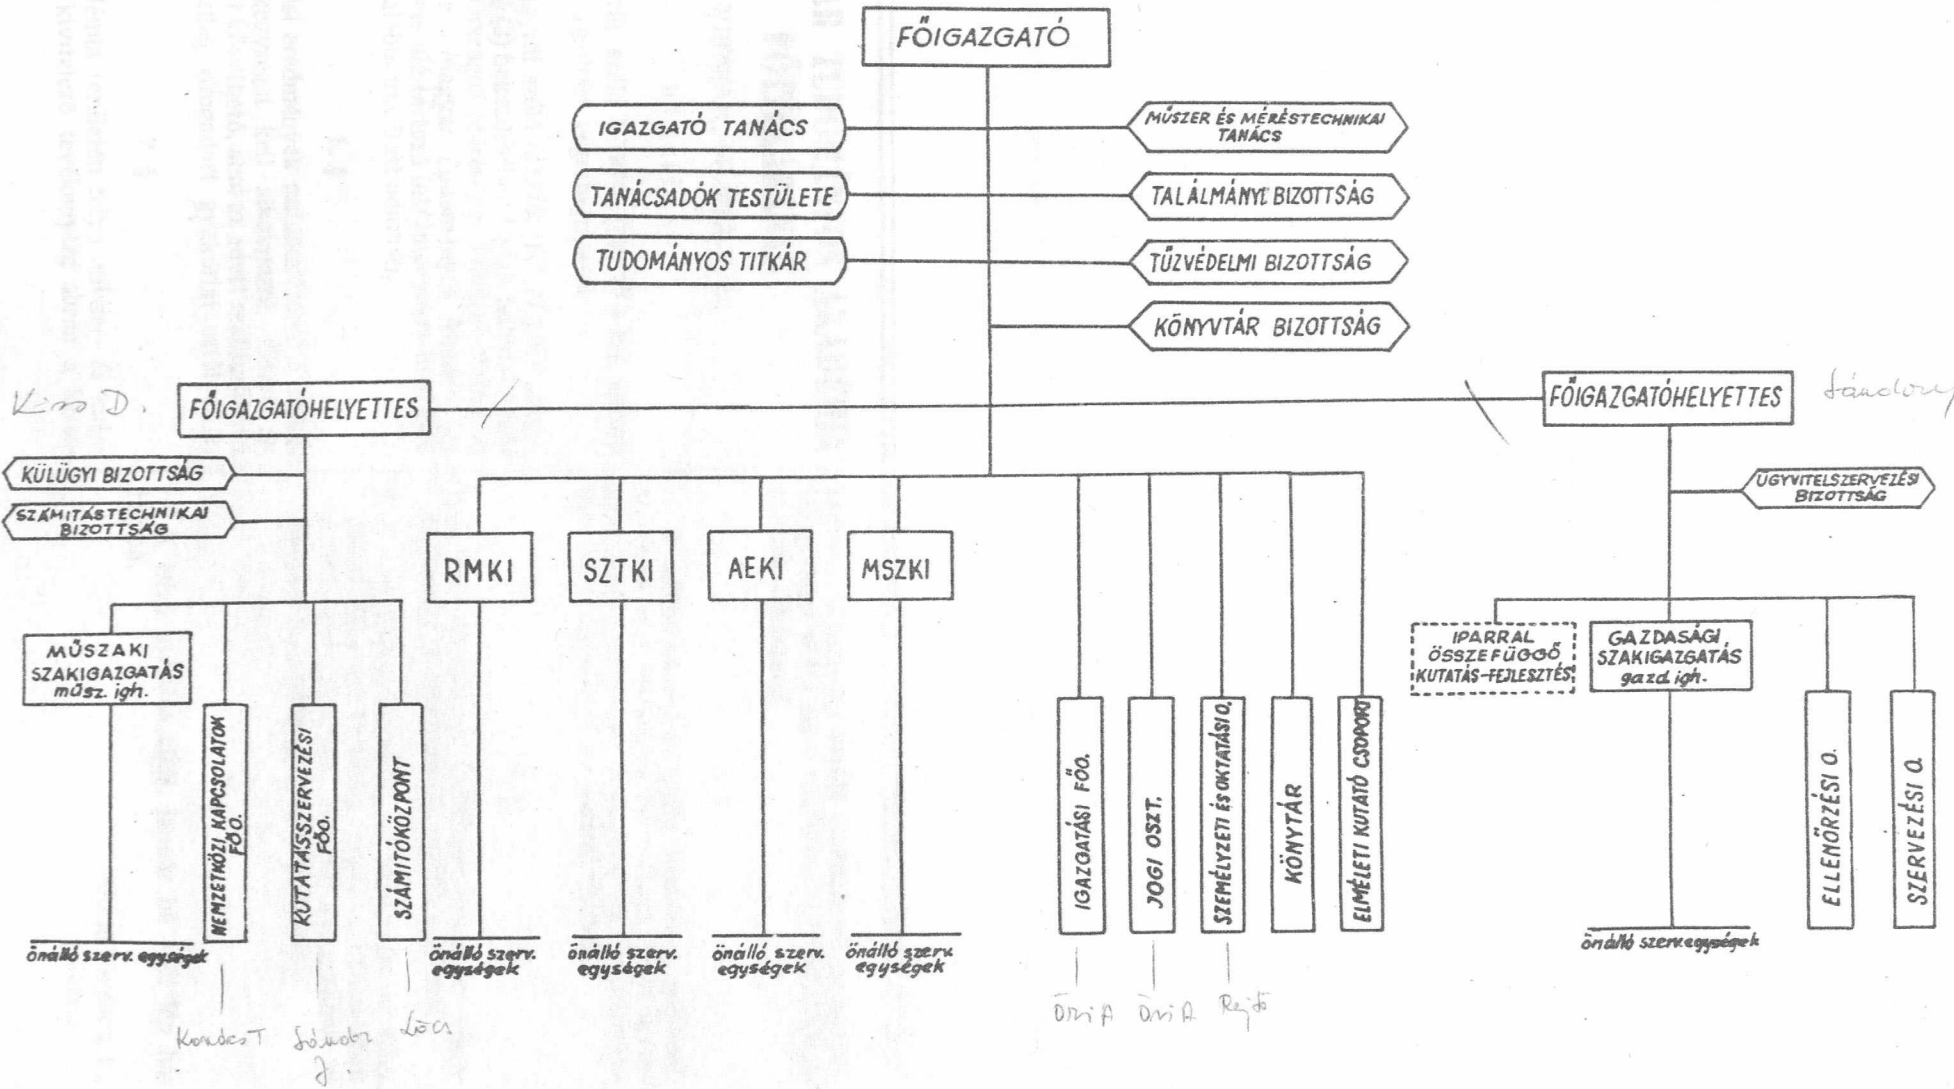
FŐIGAZGATÓ

IGAZGATÓ TANÁCS
TANÁCSADÓK TESTÜLETE
TUDOMÁNYOS TITKÁR

MŰSZER ÉS MÉRÉSTECHNIKAI TANÁCS
TALÁLMÁNYI BIZOTTSÁG
TŰZVÉDELMI BIZOTTSÁG
KÖNYVTÁR BIZOTTSÁG

Kiss D. FŐIGAZGATÓHELYETTES

FŐIGAZGATÓHELYETTES Sándory

KÜLÜGYI BIZOTTSÁG
SZÁMÍTÁSTECHNIKAI BIZOTTSÁG

MŰSZAKI SZAKIGAZGATÁS műsz. igh.
NEMZETKÖZI KAPCSOLATOK FŐO.
KUTATÁSSZERVEZÉSI FŐO.
SZÁMÍTÓKÖZPONT
önálló szerv. egységek

RMKI
önálló szerv. egységek
SZTKI
önálló szerv. egységek
AEKI
önálló szerv. egységek
MSZKI
önálló szerv. egységek

IGAZGATÁSI FŐO.
JOGI OSZT.
SZEMÉLYZETI ÉS OKTATÁSI O.
KÖNYTÁR
ELMÉLETI KUTATÓ CSOPORT

ÜGYVITELSZERVEZÉSI BIZOTTSÁG
IPARRAL ÖSSZEFÜGGŐ KUTATÁS-FEJLESZTÉS
GAZDASÁGI SZAKIGAZGATÁS gazd. igh.
önálló szerv.egységek
ELLENŐRZÉSI O.
SZERVEZÉSI O.

Kondics T. Sándor J. Lőcs

Orvi A Orvi A Rejtő